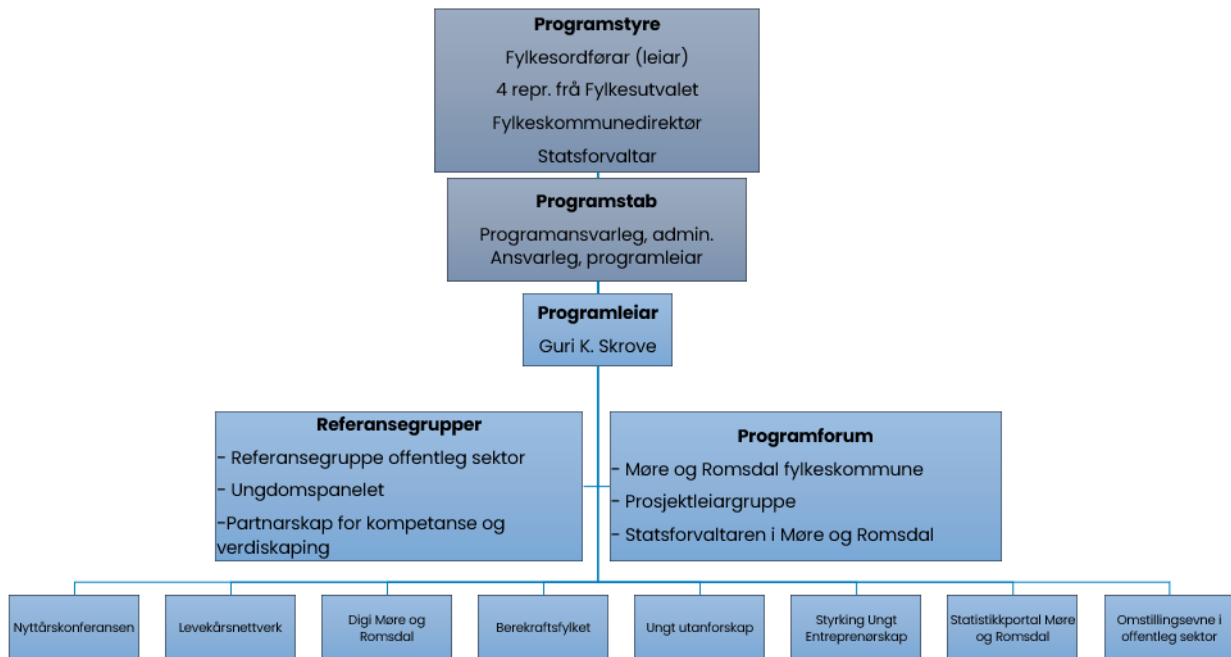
**Programstyre**
Fylkesordførar (leiar)
4 repr. frå Fylkesutvalet
Fylkeskommunedirektør
Statsforvaltar

**Programstab**
Programansvarleg, admin. Ansvarleg, programleiar

**Programleiar**
Guri K. Skrove

**Referansegrupper**
- Referansegruppe offentleg sektor
- Ungdomspanelet
-Partnarskap for kompetanse og verdiskaping

**Programforum**
- Møre og Romsdal fylkeskommune
- Prosjektleiargruppe
- Statsforvaltaren i Møre og Romsdal

Nyttårskonferansen

Levekårsnettverk

Digi Møre og Romsdal

Berekraftsfylket

Ungt utanforskap

Styrking Ungt Entreprenørskap

Statistikkportal Møre og Romsdal

Omstillingsevne i offentleg sektor